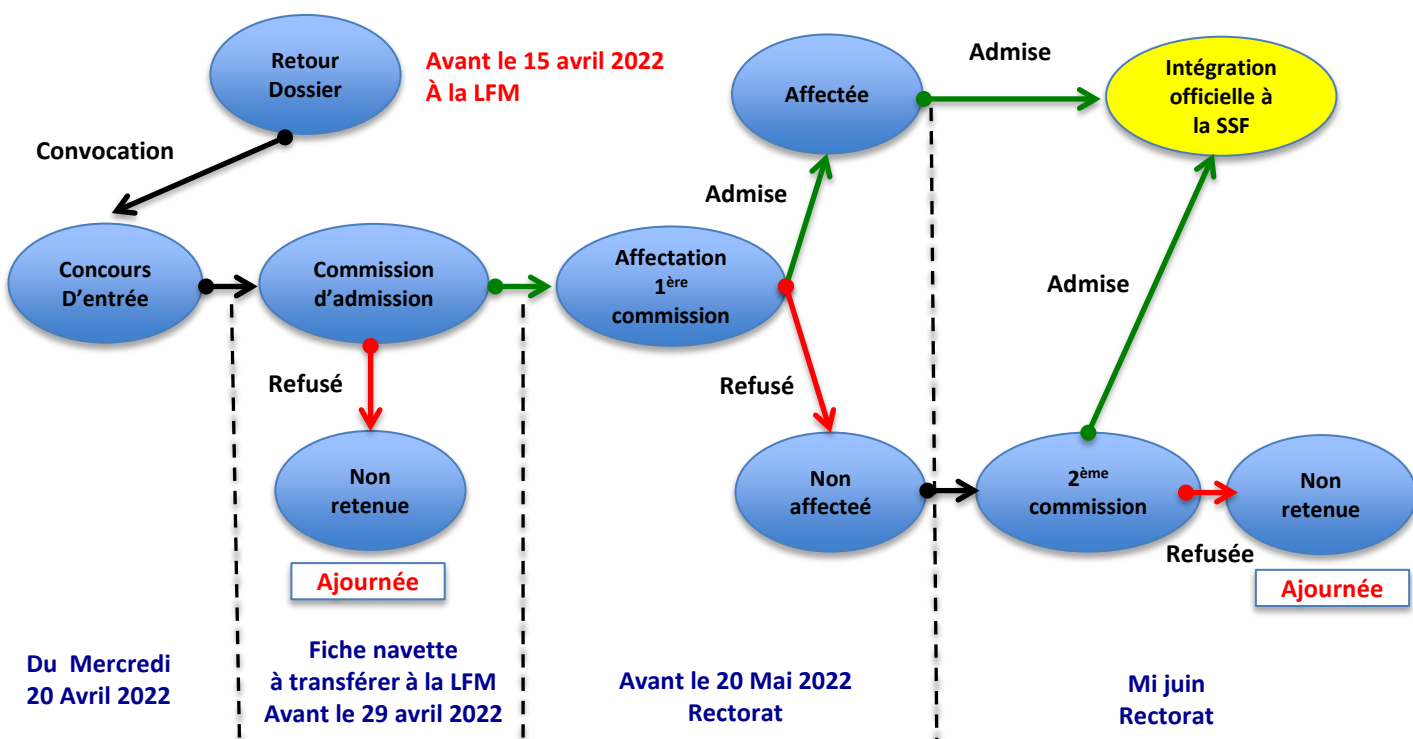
Retour Dossier

Avant le 15 avril 2022
À la LFM

Convocation

Concours D'entrée

Commission d'admission

Refusé

Non retenue

Ajournée

Affectation 1$^{ère}$ commission

Admise

Affectee

Refusé

Non affecteé

Admise

Intégration officielle à la SSF

Admise

2$^{ème}$ commission

Non retenue

Refusée

Ajournée

Du Mercredi 20 Avril 2022

Fiche navette à transférer à la LFM Avant le 29 avril 2022

Avant le 20 Mai 2022 Rectorat

Mi juin Rectorat